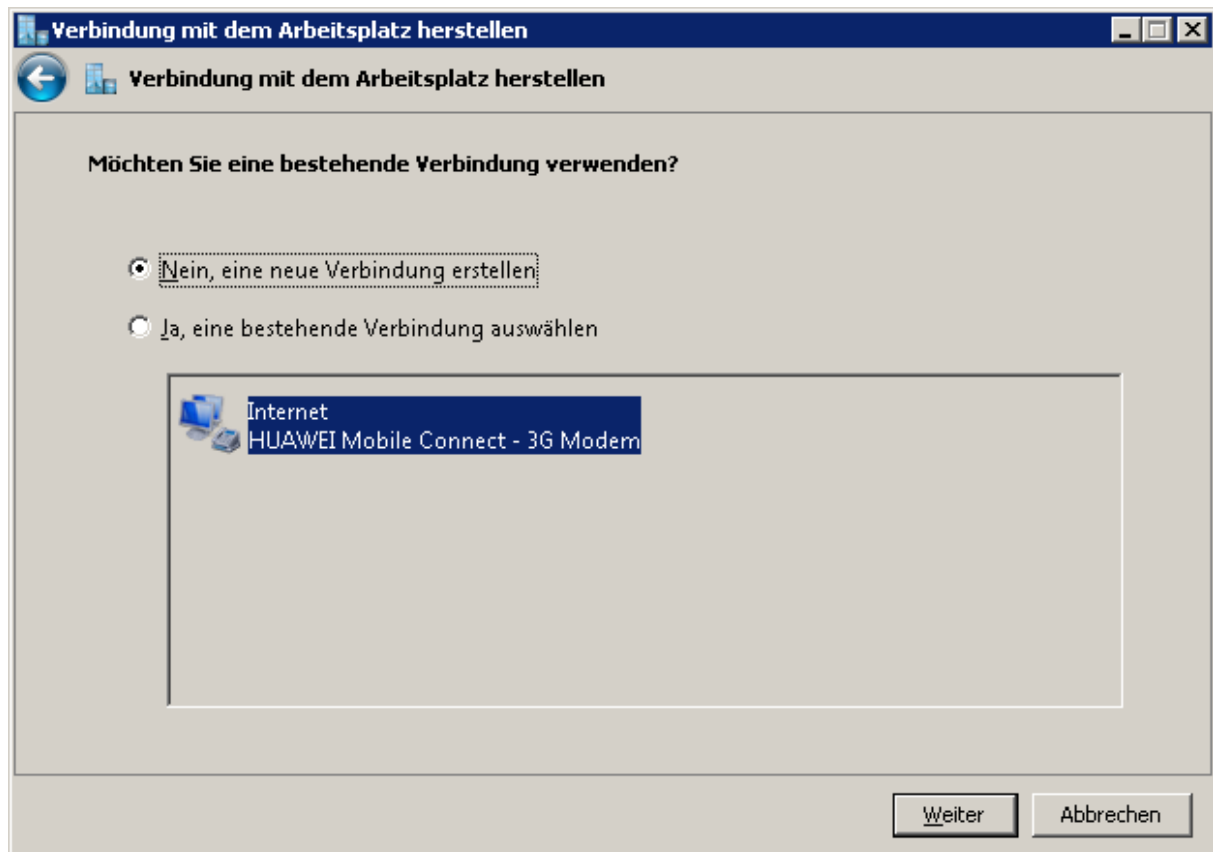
Verbindung mit dem Arbeitsplatz herstellen

Verbindung mit dem Arbeitsplatz herstellen

Möchten Sie eine bestehende Verbindung verwenden?

Nein, eine neue Verbindung erstellen

Ja, eine bestehende Verbindung auswählen

Internet
HUAWEI Mobile Connect - 3G Modem

Weiter

Abbrechen